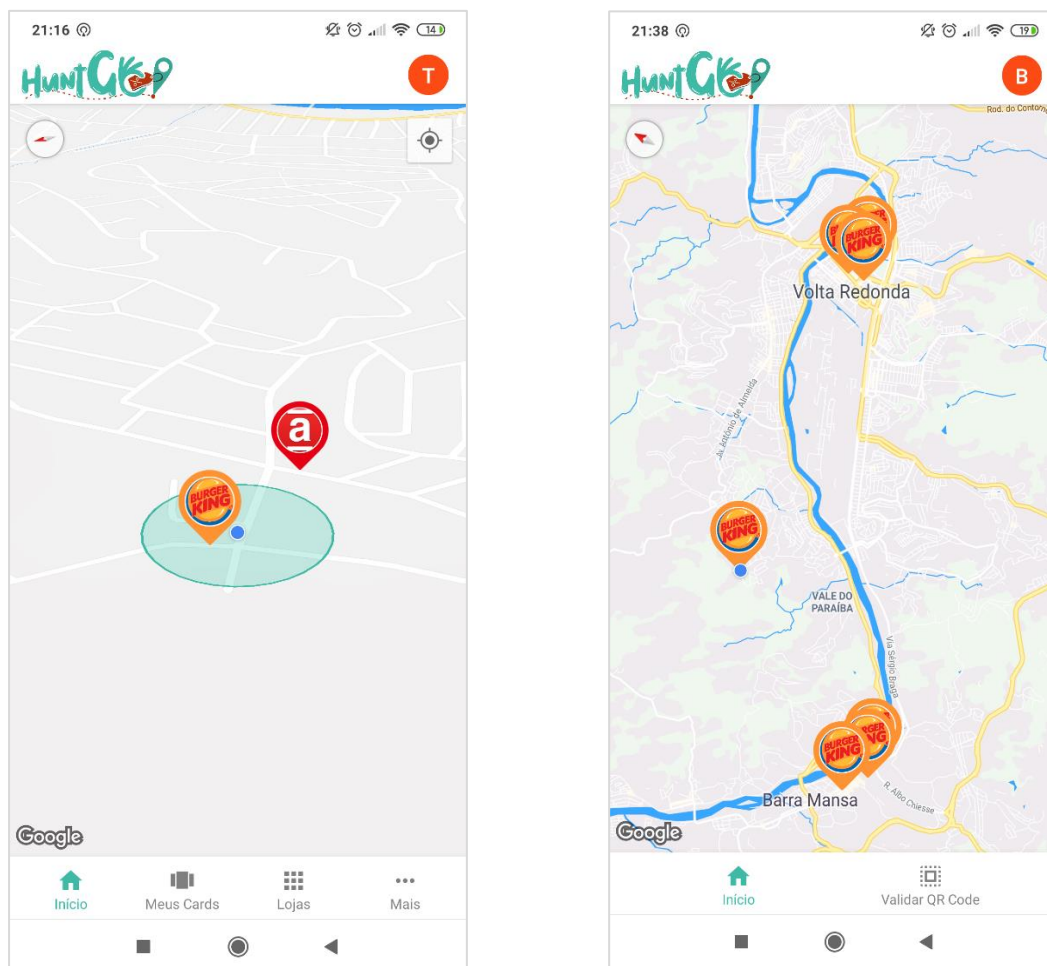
21:16

14

HuntGeo

T

BURGER KING

Google

Início

Meus Cards

Lojas

Mais

21:38

19

HuntGeo

B

Rod. do Contorno

BURGER KING

BURGER KING

Volta Redonda

Av. Antônio de Almeida

BURGER KING

VALE DO PARAÍBA

Via Sérgio Braga

BURGER KING

BURGER KING

Barra Mansa

R. Albo Chiesse

Google

Início

Validar QR Code